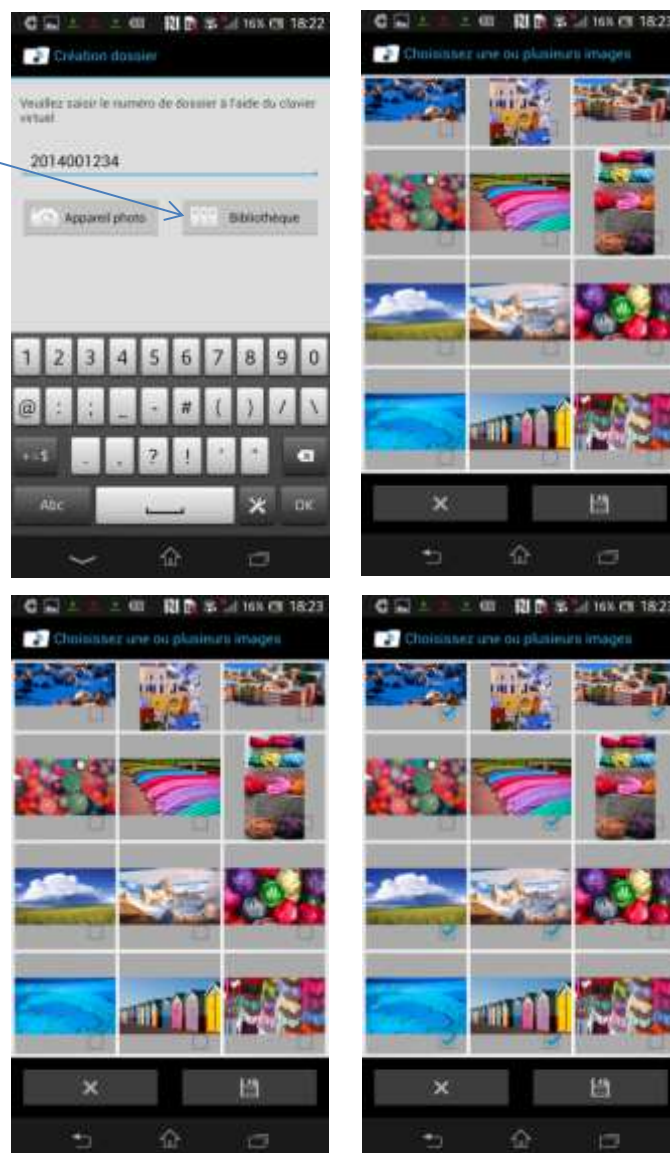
16% 18:22

Création dossier

Veuillez saisir le numéro de dossier à l'aide du clavier virtuel

2014001234

Appareil photo

Bibliothèque

1 2 3 4 5 6 7 8 9 0

@ : ; _ - # ( ) / \

+ $ . , ? ! ' "

Abc

OK

16% 18:23

Choisissez une ou plusieurs images

×

16% 18:23

Choisissez une ou plusieurs images

×

16% 18:23

Choisissez une ou plusieurs images

×